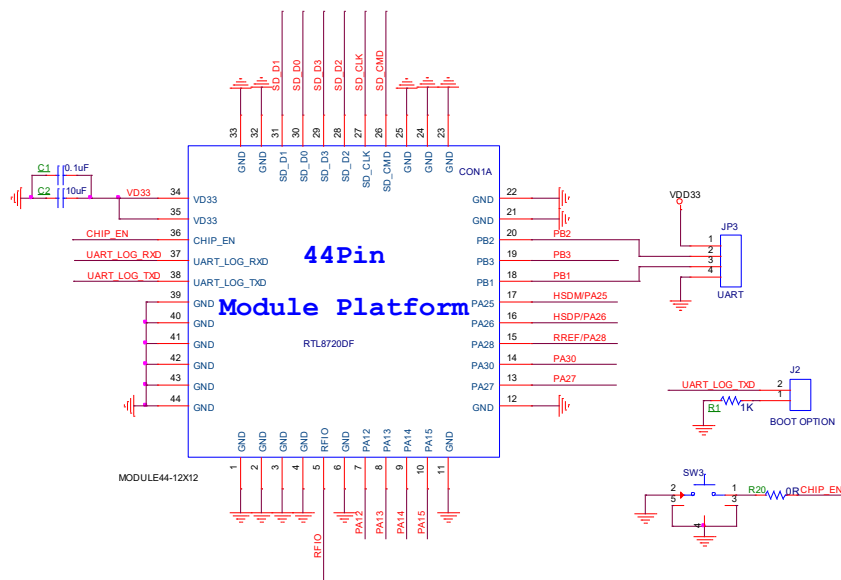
SD_D1 SD_D0 SD_D3 SD_D2 SD_CLK SD_CMD

33 32 31 30 29 28 27 26 25 24 23

GND GND SD_D1 SD_D0 SD_D3 SD_D2 SD_CLK SD_CMD GND GND GND

CON1A

C1 0.1uF
C2 10uF
VD33

34 VD33
35 VD33
CHIP_EN 36 CHIP_EN
UART_LOG_RXD 37 UART_LOG_RXD
UART_LOG_TXD 38 UART_LOG_TXD
39 GND
40 GND
41 GND
42 GND
43 GND
44 GND

44Pin

Module Platform

RTL8720DF

GND 22
GND 21
PB2 20 PB2
PB3 19 PB3
PB1 18 PB1
PA25 17 HSDM/PA25
PA26 16 HSDP/PA26
PA28 15 RREF/PA28
PA30 14 PA30
PA27 13 PA27
GND 12

VDD33
JP3
1
2
3
4
UART

J2
UART_LOG_TXD 2
R1 1K 1
BOOT OPTION

GND GND GND GND RFIO GND PA12 PA13 PA14 PA15 GND

1 2 3 4 5 6 7 8 9 10 11

MODULE44-12X12

RFIO PA12 PA13 PA14 PA15

SW3
2 1
5 3
4
R20 0R CHIP_EN